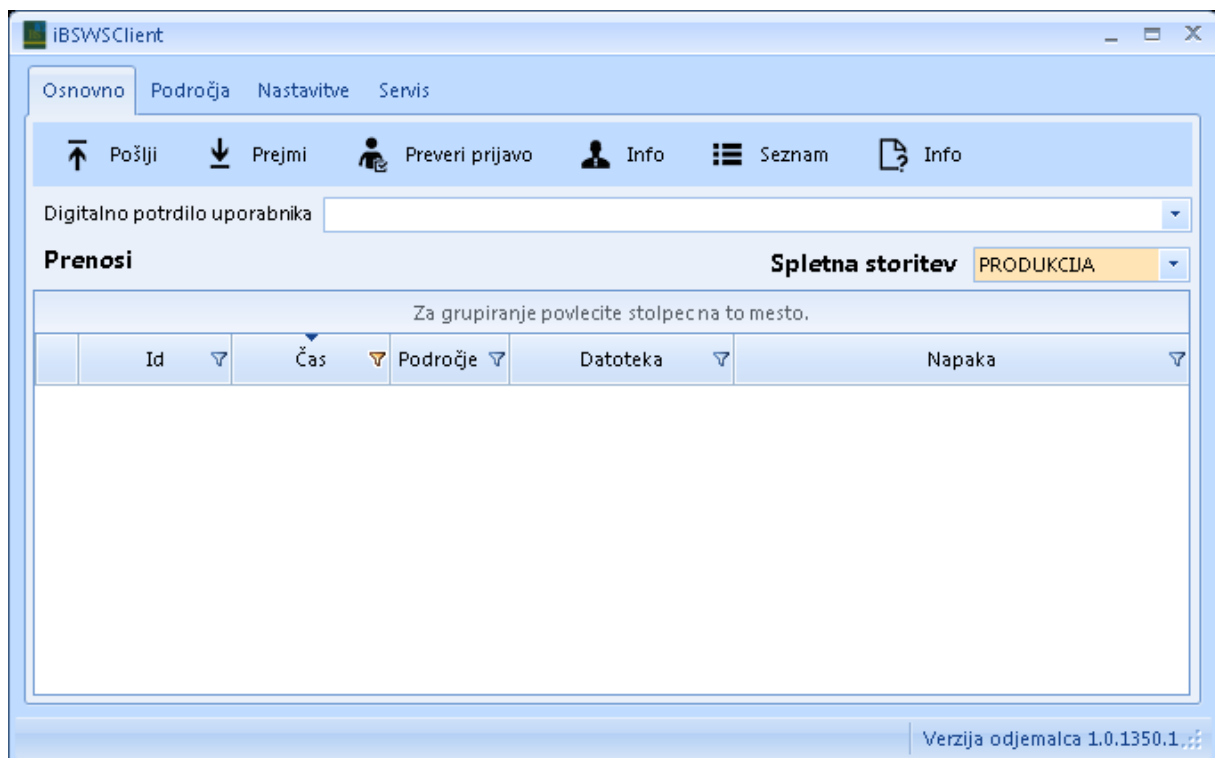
iBSWSClient

Osnovno Področja Nastavitve Servis

Pošlji Prejmi Preveri prijavo Info Seznam Info

Digitalno potrdilo uporabnika

Prenosi

Spletna storitev PRODUKCIJA

Za grupiranje povlecite stolpec na to mesto.

| | Id | Čas | Področje | Datoteka | Napaka |
|---|---|---|---|---|---|

Verzija odjemalca 1.0.1350.1